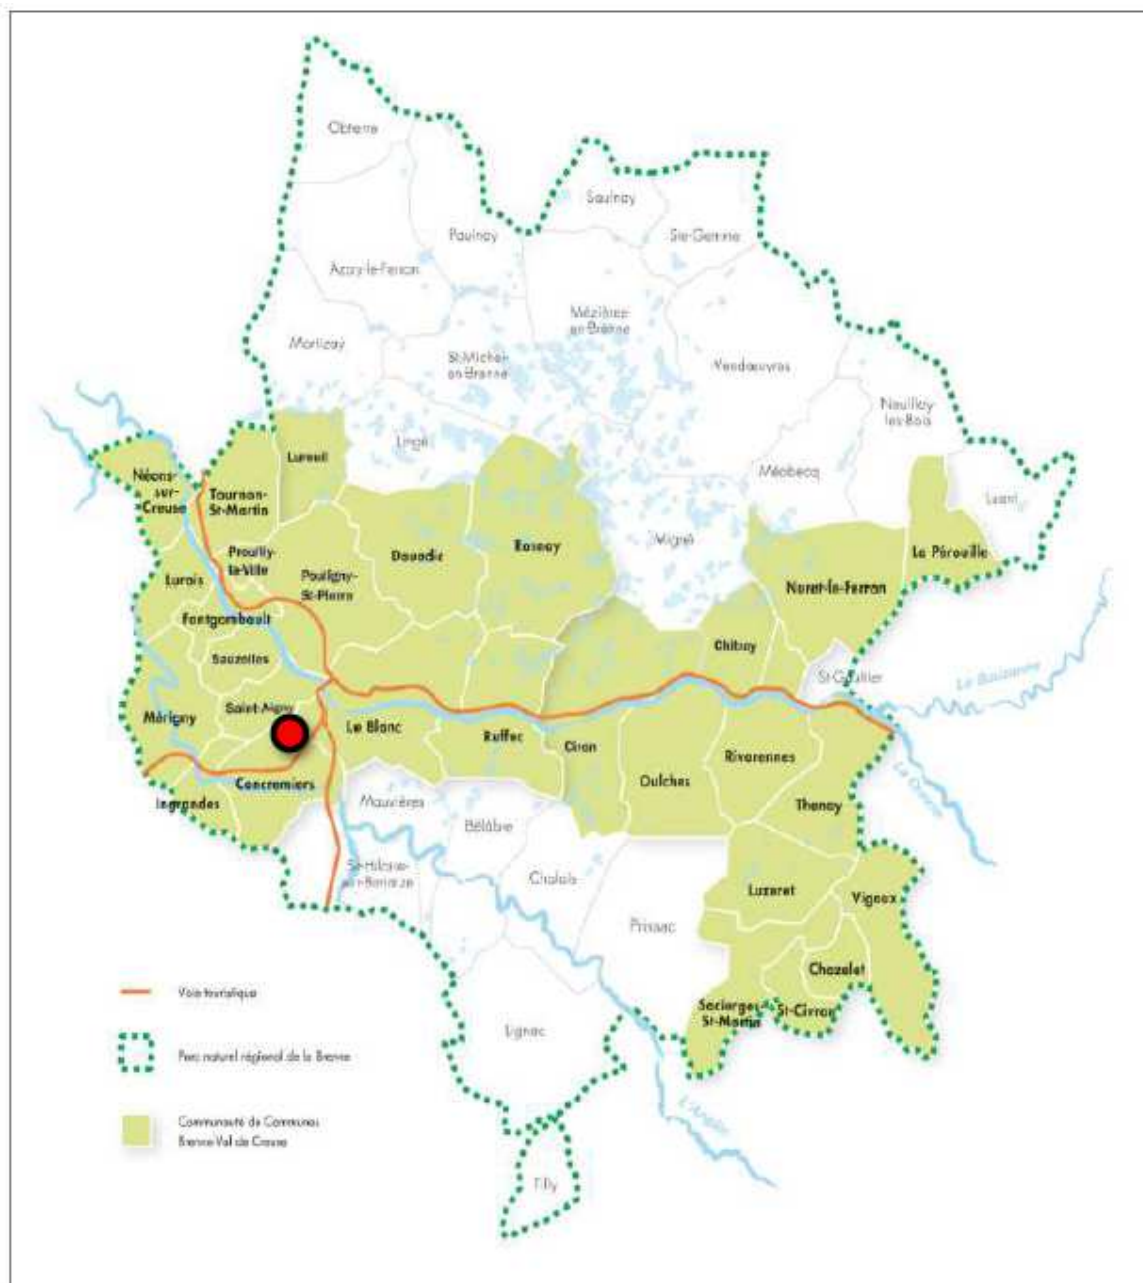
Obterre
Saulnay
Paulnay
Ste-Gemme
Azay-le-Ferron
Mézières-en-Brenne
Martizay
St-Michel-en-Brenne
Vendoeuvres
Neuillay-les-Bois
Lingé
Lureuil
Mézieres
Néons-sur-Creuse
Tournon-St-Martin
Méobecq
Luant
Douadic
Rosnay
Migné
La Pérouille
Preuilly-la-Ville
Pouligny-St-Pierre
Lurais
Nuret-le-Ferron
Fontgombault
Chitray
Sauzelles
St-Gaultier
La Bouzanne
Saint-Aigny
Mérigny
Le Blanc
Ruffec
Ciron
Rivarennes
Oulches
Concremiers
Ingrandes
Mauvières
Thenay
La Creuse
Bélâbre
St-Hilaire-sur-Benaize
Chalais
Luzeret
Vigoux
Prissac
Chazelet
Voie touristique
Sacierges-St-Martin
St-Civran
Lignac
Parc naturel régional de la Brenne
Communauté de Communes Brenne-Val de Creuse
L'Anglin
Tilly